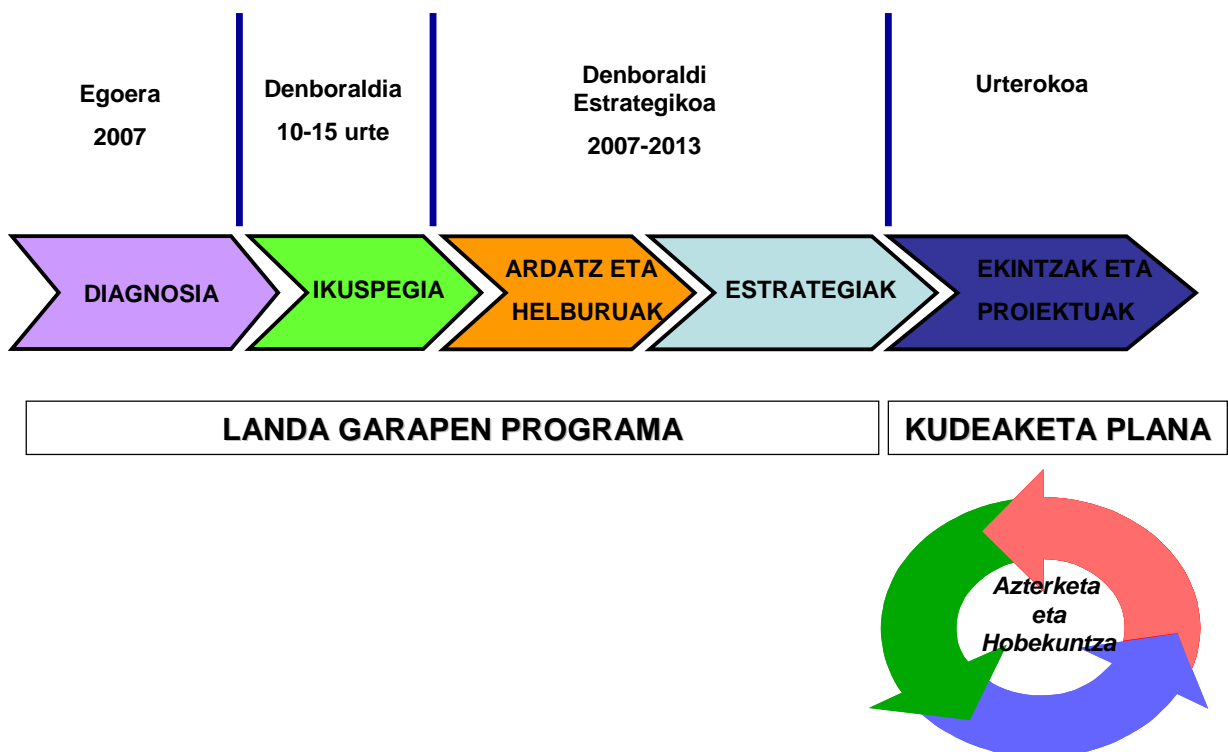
Egoera
2007

Denboraldia
10-15 urte

Denboraldi Estrategikoa
2007-2013

Urterokoa

DIAGNOSIA

IKUSPEGIA

ARDATZ ETA HELBURUAK

ESTRATEGIAK

EKINTZAK ETA PROIEKTUAK

LANDA GARAPEN PROGRAMA

KUDEAKETA PLANA

Azterketa eta Hobekuntza